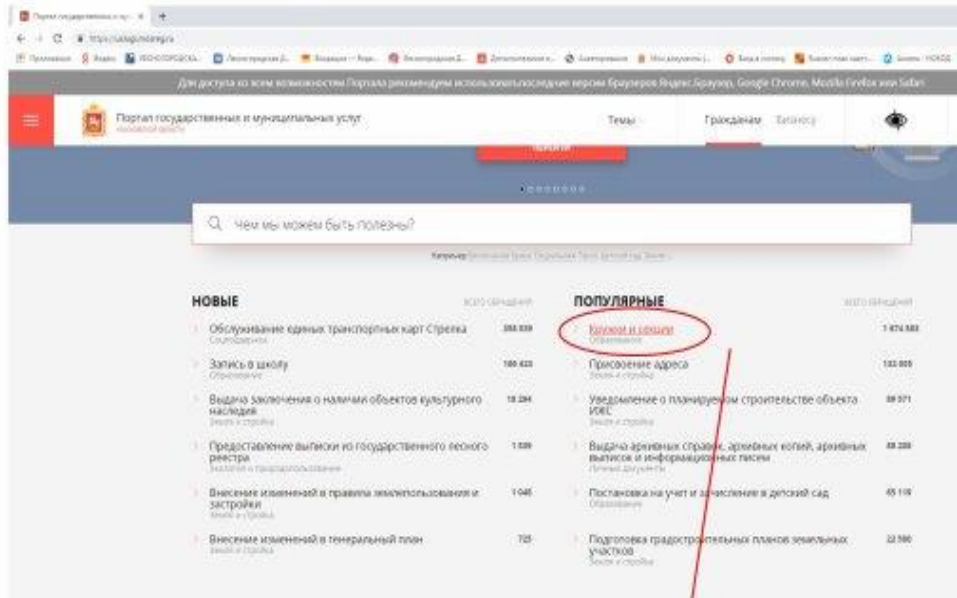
Портал государственных и му... ×

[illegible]

Для доступа ко всем возможностям Портала рекомендуем использовать последние версии браузеров Яндекс.Браузер, Google Chrome, Mozilla Firefox или Safari

Портал государственных и муниципальных услуг
Московской области

Темы

Гражданам

Бизнесу

Чем мы можем быть полезны?

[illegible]

НОВЫЕ

ВСЕГО ОБРАЩЕНИЙ

Обслуживание единых транспортных карт Стрелка
Социальная

384 039

Запись в школу
Образование

180 422

Выдача заключения о наличии объектов культурного наследия
Земля и стройка

18 284

Предоставление выписки из государственного лесного реестра
Экология и природопользование

1 039

Внесение изменений в правила землепользования и застройки
Земля и стройка

1 046

Внесение изменений в генеральный план
Земля и стройка

725

ПОПУЛЯРНЫЕ

ВСЕГО ОБРАЩЕНИЙ

Кружки и секции
Образование

1 474 583

Присвоение адреса
Земля и стройка

132 809

Уведомление о планируемом строительстве объекта ИЖС
Земля и стройка

89 371

Выдача архивных справок, архивных копий, архивных выписок и информационных писем
Личные документы

88 288

Постановка на учет и зачисление в детский сад
Образование

65 119

Подготовка градостроительных планов земельных участков
Земля и стройка

22 580